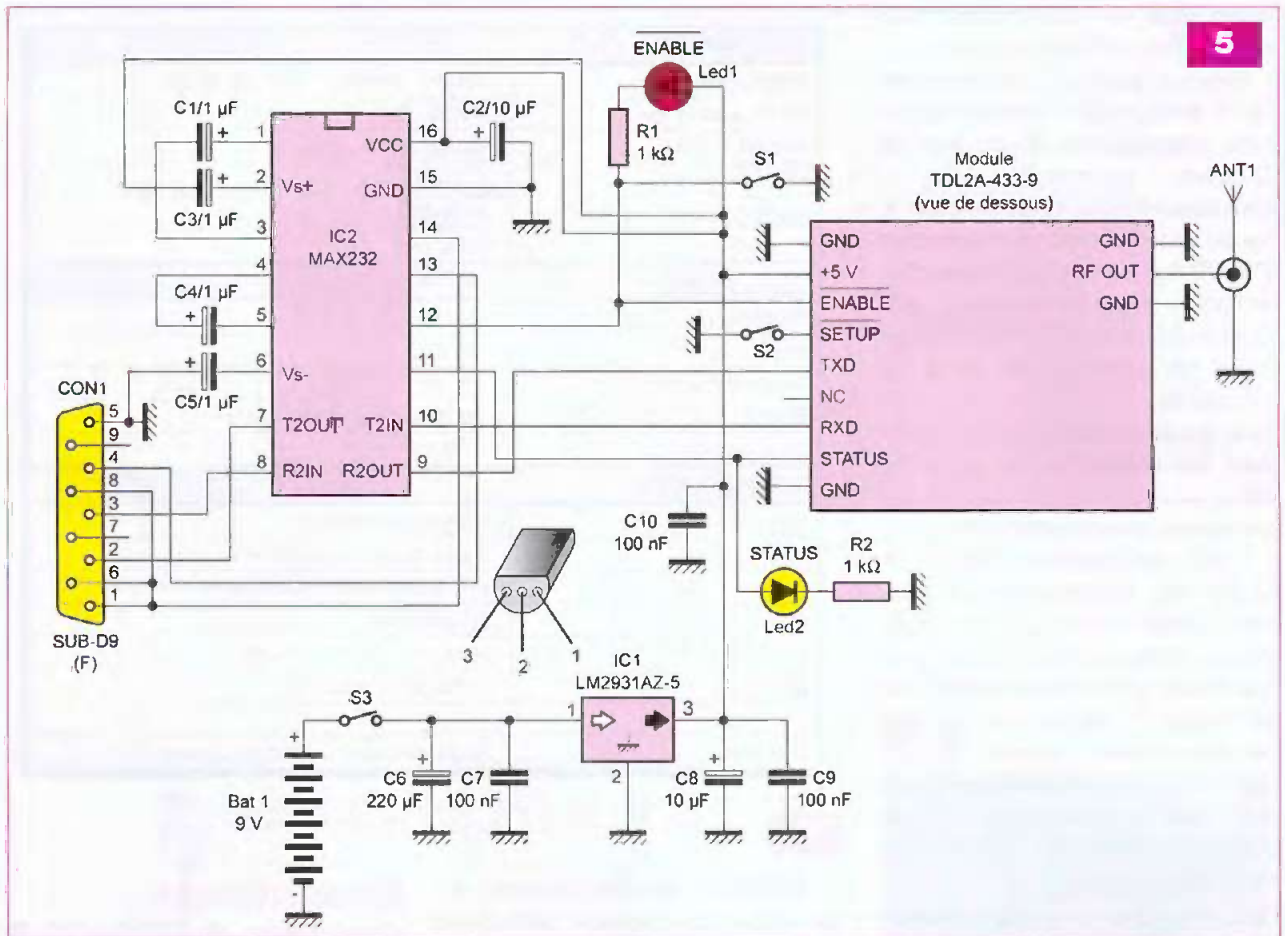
5

$\overline{\text{ENABLE}}$
Led1

C1/1 µF
+
1
C2/10 µF
+
16
VCC
R1
1 kΩ
S1
Module
TDL2A-433-9
(vue de dessous)
ANT1
2
Vs+
+
15
GND
C3/1 µF
3
IC2
MAX232
14
GND
GND
+5 V
RF OUT
4
13
$\overline{\text{ENABLE}}$
GND
C4/1 µF
+
5
12
$\overline{\text{SETUP}}$
S2
TXD
+
6
Vs-
11
CON1
C5/1 µF
NC
5
9
7
T2OUT
T2IN
10
RXD
4
8
8
R2IN
R2OUT
9
STATUS
3
GND
7
C10
100 nF
2
STATUS
R2
1 kΩ
6
1
Led2
SUB-D9
(F)
3
2
1
IC1
LM2931AZ-5
S3
1
3
+
+
+
2
C6
220 µF
C7
100 nF
C8
10 µF
C9
100 nF
Bat 1
9 V